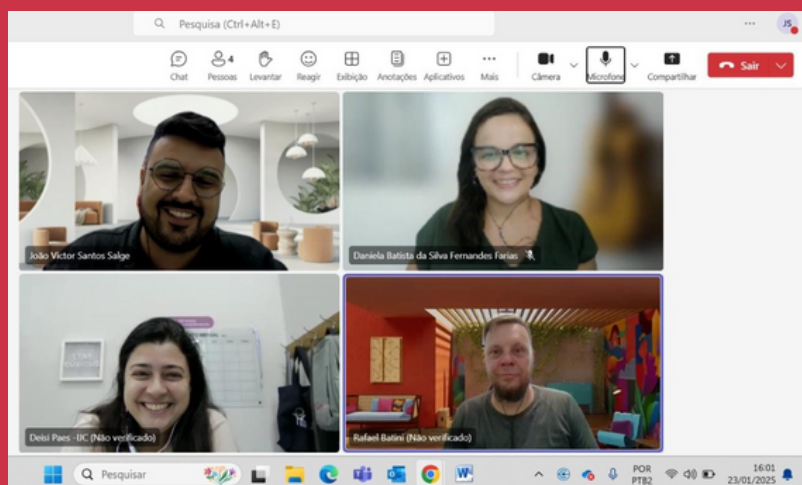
Pesquisa (Ctrl+Alt+E)

JS

Chat
4
Pessoas
Levantar
Reagir
Exibição
Anotações
Aplicativos
Mais
Câmera
Microfone
Compartilhar
Sair

João Victor Santos Salge
Daniela Batista da Silva Fernandes Farias
Deisi Paes -IJC (Não verificado)
Rafael Batini (Não verificado)

Pesquisar
POR
PTB2
16:01
23/01/2025